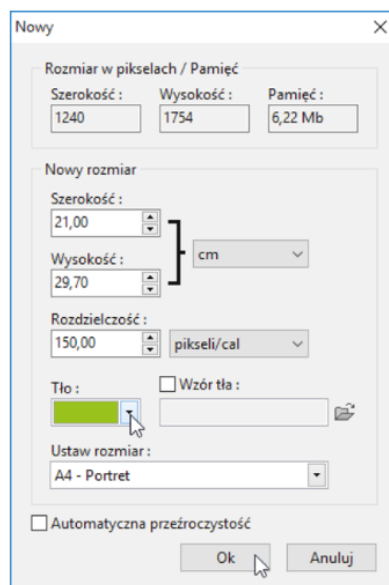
Nowy

Rozmiar w pikselach / Pamięć

Szerokość :
1240

Wysokość :
1754

Pamięć :
6,22 Mb

Nowy rozmiar

Szerokość :
21,00

Wysokość :
29,70

cm

Rozdzielczość :
150,00

pikseli/cal

Tło :

Wzór tła :

Ustaw rozmiar :
A4 - Portret

Automatyczna przeźroczystość

Ok

Anuluj